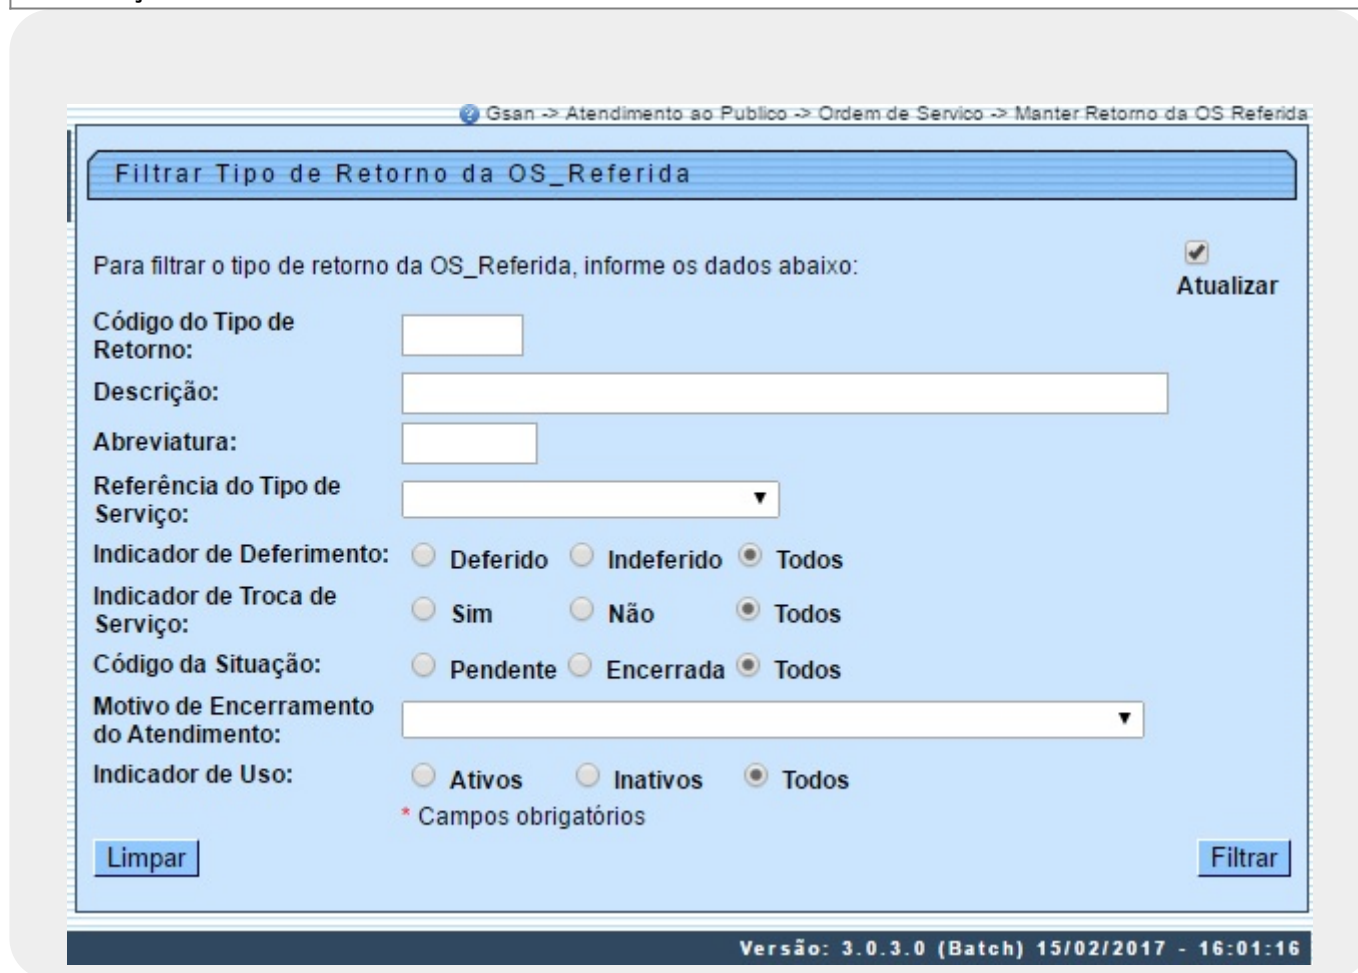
Gsan -> Atendimento ao Publico -> Ordem de Servico -> Manter Retorno da OS Referida

Filtrar Tipo de Retorno da OS_Referida

Para filtrar o tipo de retorno da OS_Referida, informe os dados abaixo:

Atualizar

Código do Tipo de Retorno:

Descrição:

Abreviatura:

Referência do Tipo de Serviço:

Indicador de Deferimento: Deferido Indeferido Todos

Indicador de Troca de Serviço: Sim Não Todos

Código da Situação: Pendente Encerrada Todos

Motivo de Encerramento do Atendimento:

Indicador de Uso: Ativos Inativos Todos

* Campos obrigatórios

Limpar

Filtrar

Versão: 3.0.3.0 (Batch) 15/02/2017 - 16:01:16